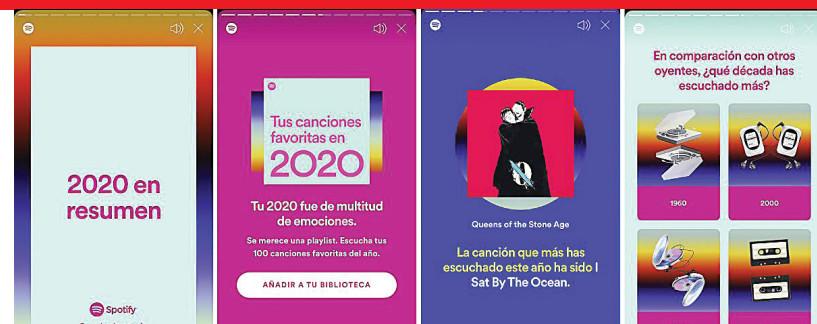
2020 en resumen

Spotify

Tus canciones favoritas en 2020

Tu 2020 fue de multitud de emociones.

Se merece una playlist. Escucha tus 100 canciones favoritas del año.

AÑADIR A TU BIBLIOTECA

Queens of the Stone Age

La canción que más has escuchado este año ha sido I Sat By The Ocean.

En comparación con otros oyentes, ¿qué década has escuchado más?

1960

2000